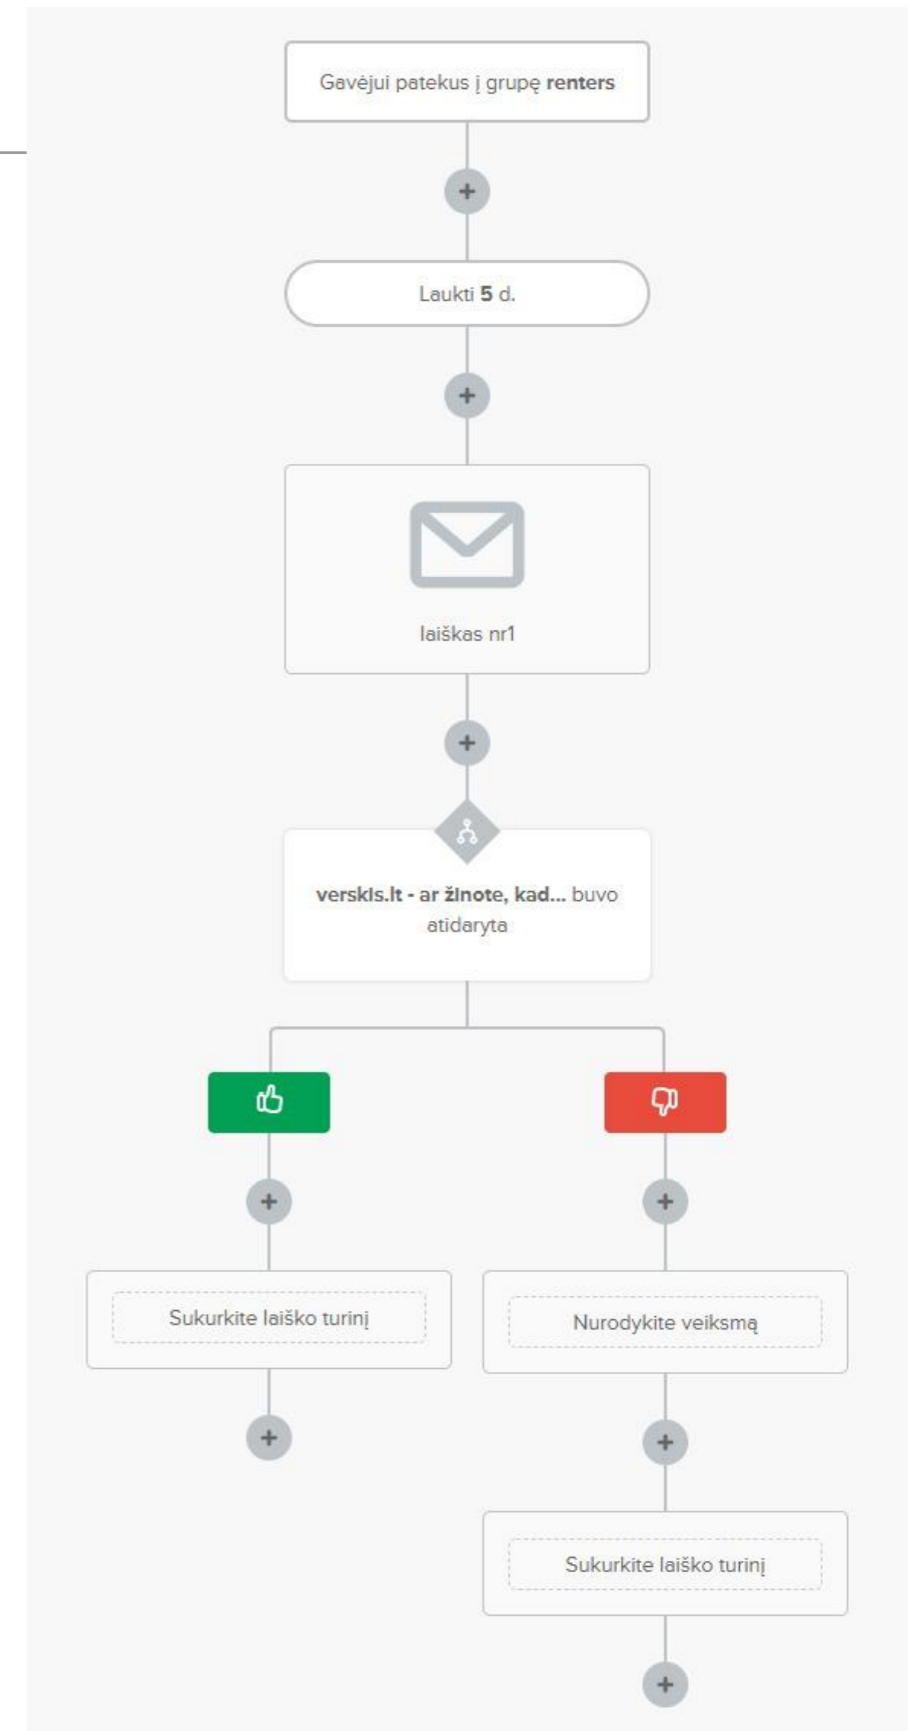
Gavėjui patekus į grupę **renters**

+

Laukti **5** d.

+

laiškas nr1

+

**versklis.lt - ar žinote, kad...** buvo atidaryta

+

Sukurkite laiško turinį

+

+

Nurodykite veiksmą

+

Sukurkite laiško turinį

+